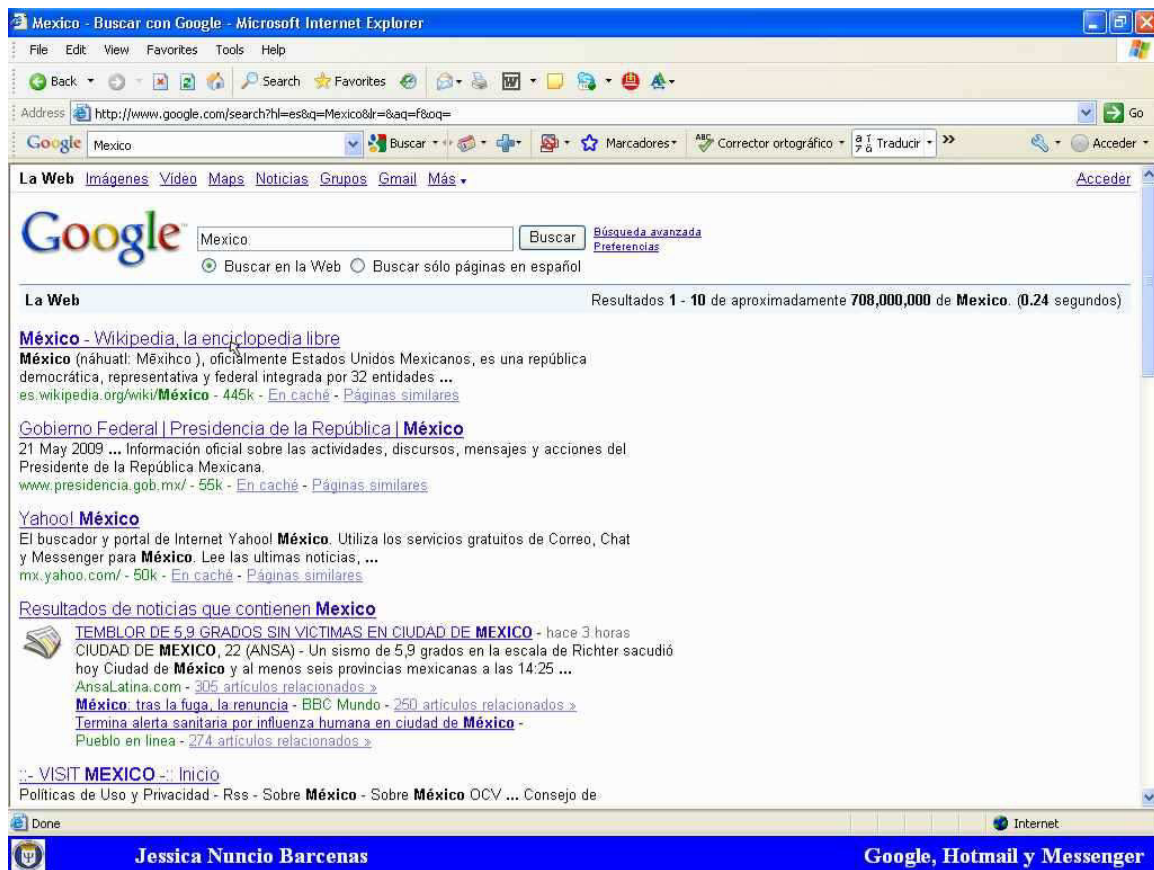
Mexico - Buscar con Google - Microsoft Internet Explorer

File Edit View Favorites Tools Help

Back Search Favorites

Address http://www.google.com/search?hl=es&q=Mexico&lr=&aq=f&oq= Go

Google Mexico Buscar Marcadores Corrector ortográfico Traducir » Acceder

La Web Imágenes Video Maps Noticias Grupos Gmail Más Acceder

Google Mexico Buscar Búsqueda avanzada Preferencias

Buscar en la Web Buscar sólo páginas en español

La Web Resultados 1 - 10 de aproximadamente 708,000,000 de Mexico. (0.24 segundos)

México - Wikipedia, la enciclopedia libre
México (náhuatl: Mēxihco ), oficialmente Estados Unidos Mexicanos, es una república democrática, representativa y federal integrada por 32 entidades ...
es.wikipedia.org/wiki/México - 445k - En caché - Páginas similares

Gobierno Federal | Presidencia de la República | México
21 May 2009 ... Información oficial sobre las actividades, discursos, mensajes y acciones del Presidente de la República Mexicana.
www.presidencia.gob.mx/ - 55k - En caché - Páginas similares

Yahoo! México
El buscador y portal de Internet Yahoo! México. Utiliza los servicios gratuitos de Correo, Chat y Messenger para México. Lee las ultimas noticias, ...
mx.yahoo.com/ - 50k - En caché - Páginas similares

Resultados de noticias que contienen Mexico
TEMBLOR DE 5,9 GRADOS SIN VICTIMAS EN CIUDAD DE MEXICO - hace 3 horas
CIUDAD DE MEXICO, 22 (ANSA) - Un sismo de 5,9 grados en la escala de Richter sacudió hoy Ciudad de México y al menos seis provincias mexicanas a las 14:25 ...
AnsaLatina.com - 305 artículos relacionados »
México: tras la fuga, la renuncia - BBC Mundo - 250 artículos relacionados »
Termina alerta sanitaria por influenza humana en ciudad de México - Pueblo en linea - 274 artículos relacionados »

::- VISIT MEXICO -:: Inicio
Políticas de Uso y Privacidad - Rss - Sobre México - Sobre México OCV ... Consejo de

Done Internet

Jessica Nuncio Barcenas Google, Hotmail y Messenger